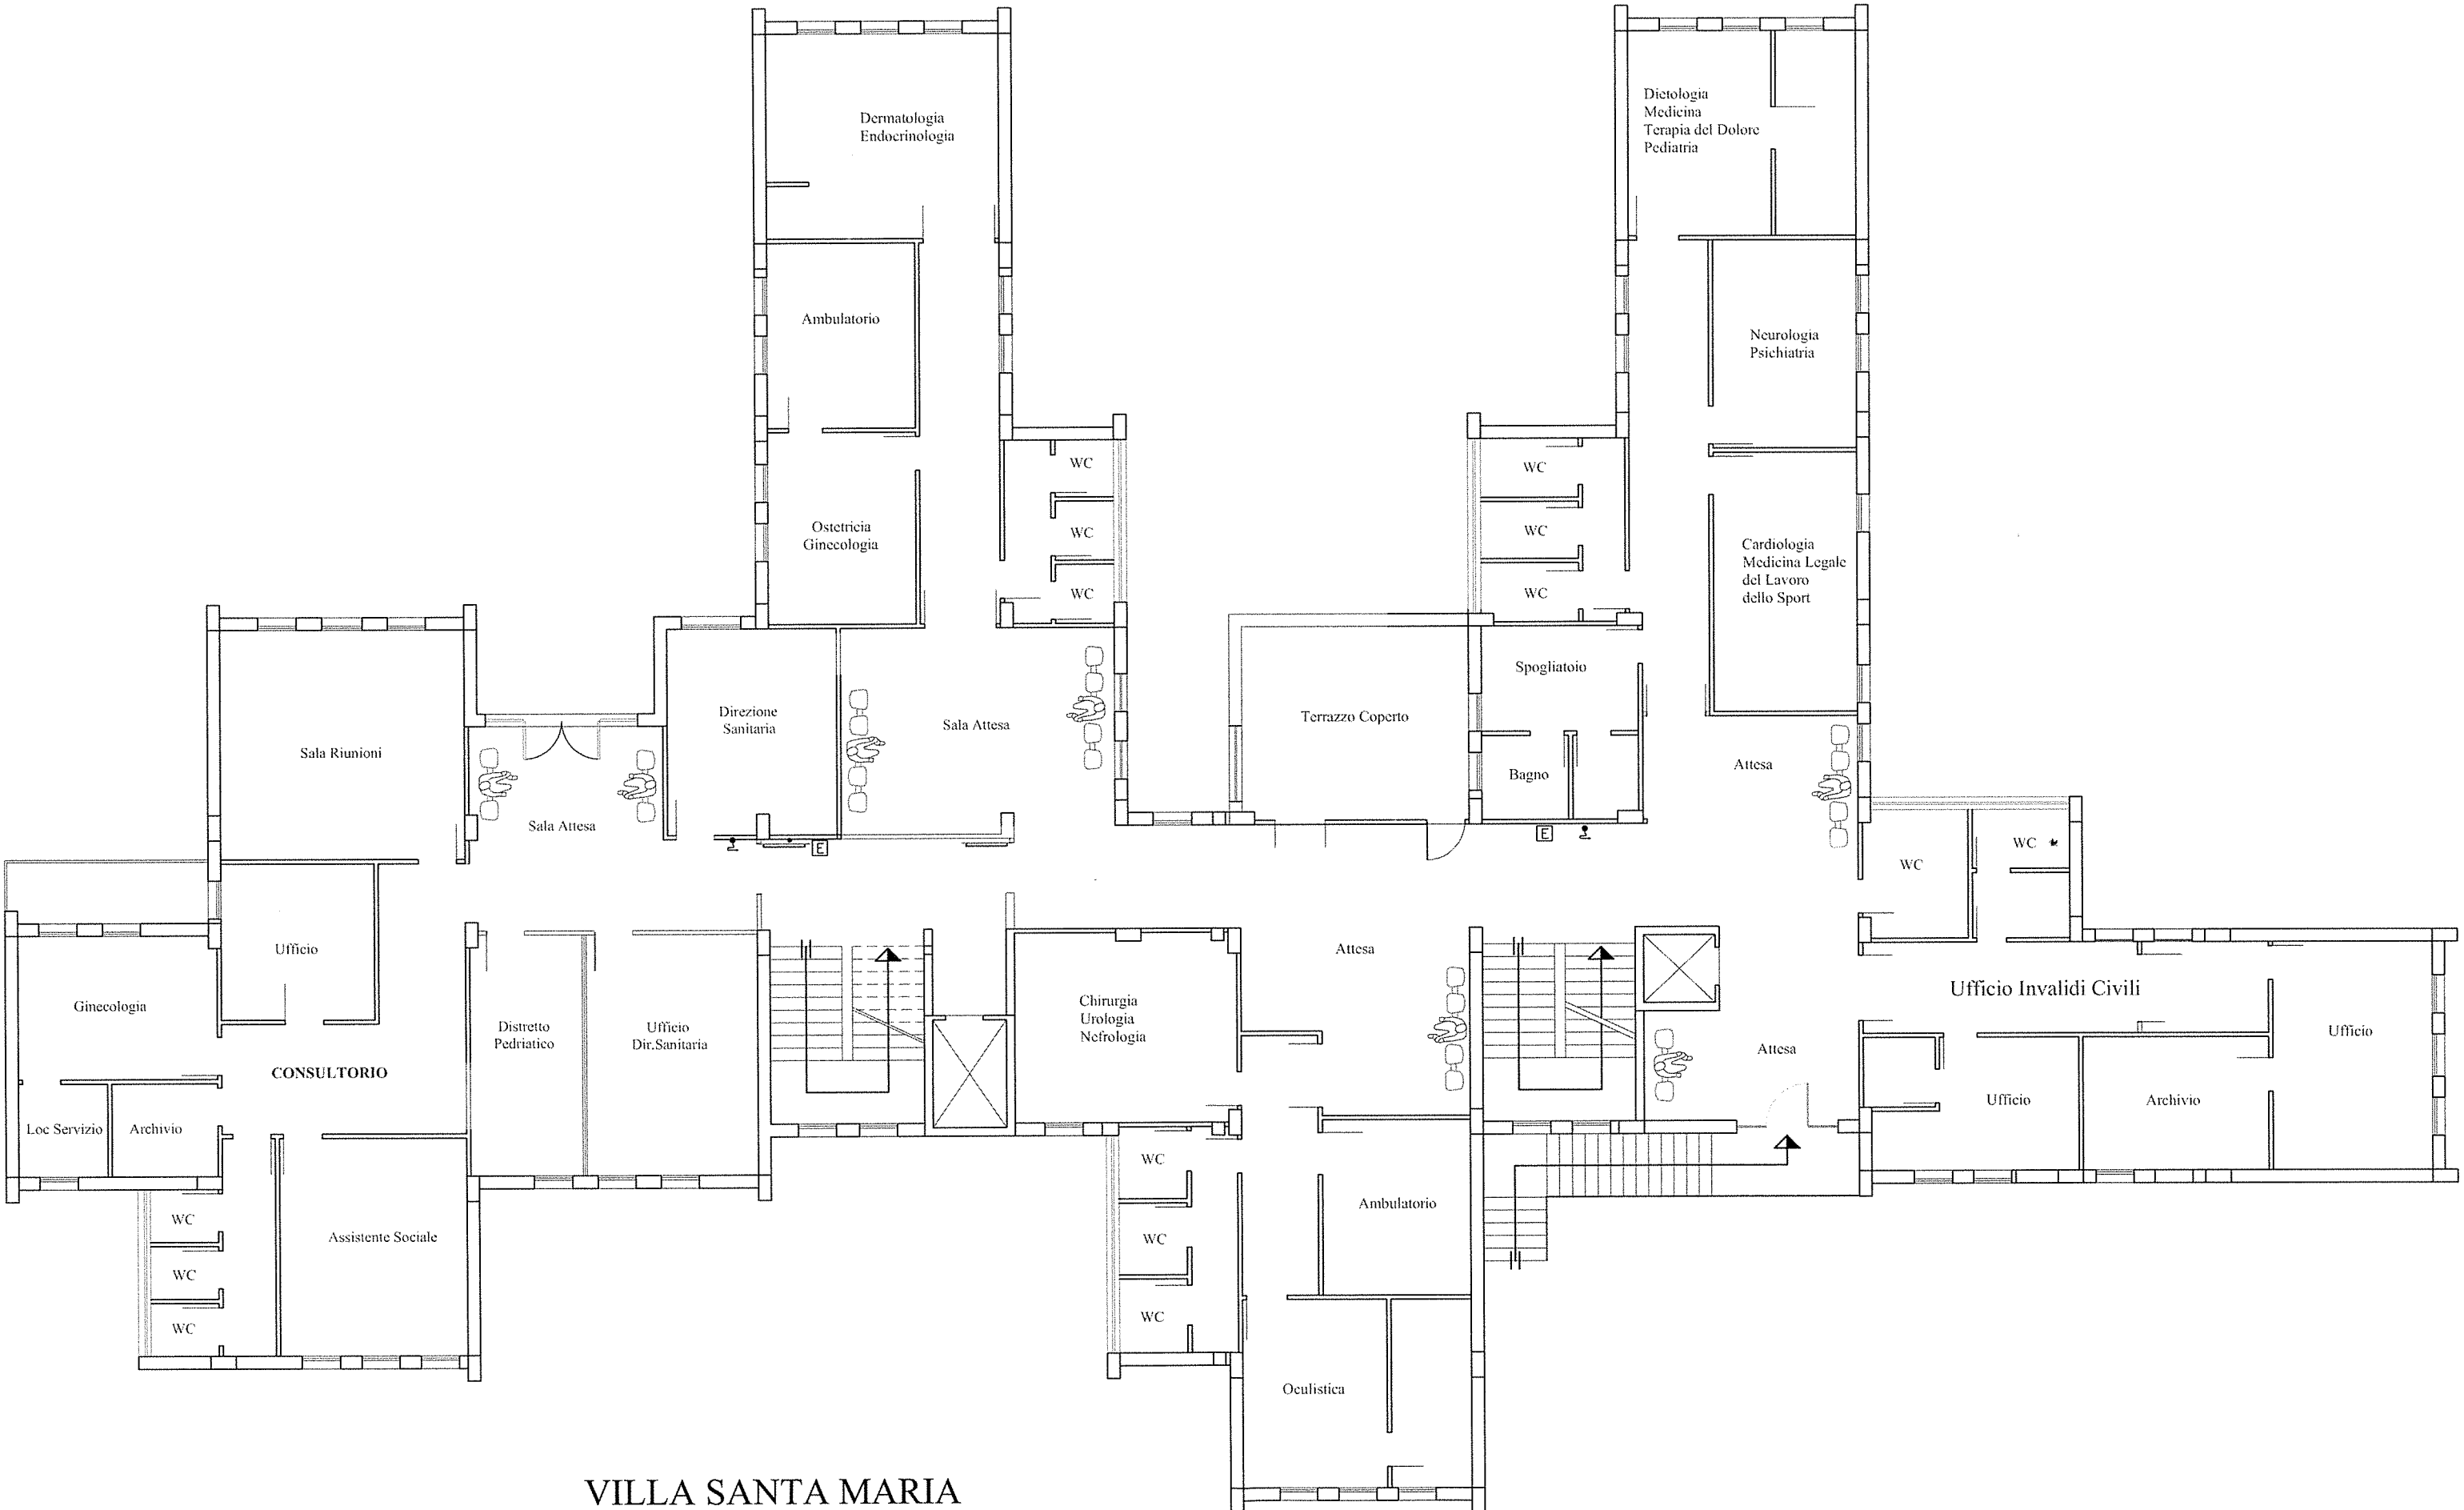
Dermatologia
Endocrinologia

Ambulatorio

Ostetricia
Ginecologia

Dietologia
Medicina
Terapia del Dolore
Pediatria

Neurologia
Psichiatria

Cardiologia
Medicina Legale
del Lavoro
dello Sport

WC

WC

WC

WC

WC

WC

Sala Riunioni

Sala Attesa

Direzione
Sanitaria

Sala Attesa

Terrazzo Coperto

Spogliatoio

Bagno

Attesa

WC

WC

E

E

Ufficio

Ginecologia

CONSULTORIO

Loc Servizio

Archivio

Distretto
Pediatrico

Ufficio
Dir.Sanitaria

Chirurgia
Urologia
Nefrologia

Attesa

Attesa

Ufficio Invalidi Civili

Ufficio

Ufficio

Archivio

WC

WC

WC

Assistente Sociale

WC

WC

WC

Ambulatorio

Oculistica

VILLA SANTA MARIA